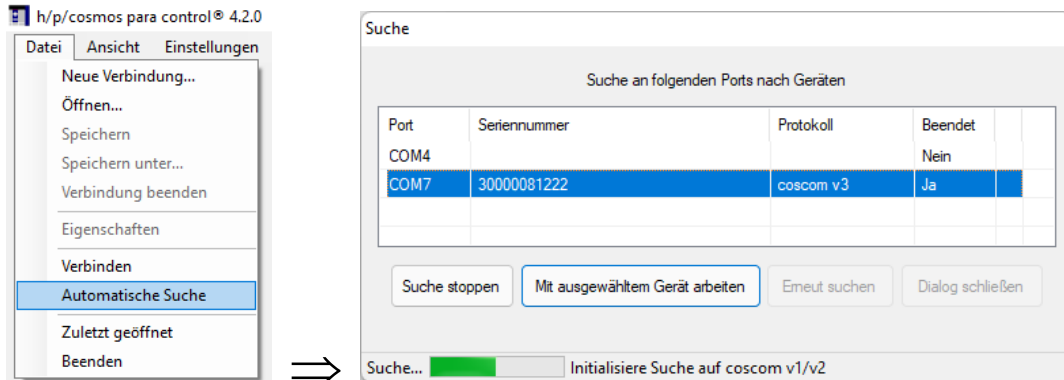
h/p/cosmos para control® 4.2.0

Datei Ansicht Einstellungen

Neue Verbindung...
Öffnen...
Speichern
Speichern unter...
Verbindung beenden
Eigenschaften
Verbinden
Automatische Suche
Zuletzt geöffnet
Beenden

Suche

Suche an folgenden Ports nach Geräten

| Port | Seriennummer | Protokoll | Beendet |
|---|---|---|---|
| COM4 | | | Nein |
| COM7 | 30000081222 | coscom v3 | Ja |

Suche stoppen
Mit ausgewähltem Gerät arbeiten
Erneut suchen
Dialog schließen

Suche... Initialisiere Suche auf coscom v1/v2